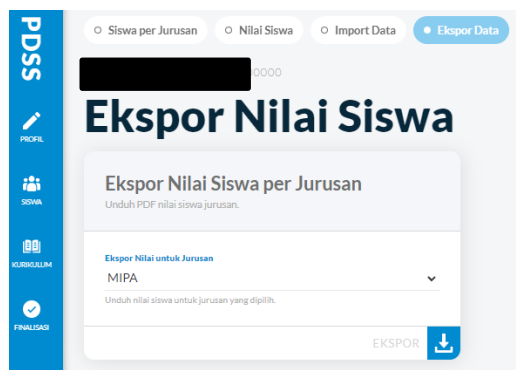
PDSS

PROFIL

SISWA

KURIKULUM

FINALISASI

Siswa per Jurusan

Nilai Siswa

Import Data

Ekspor Data

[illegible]00000

Ekspor Nilai Siswa

Ekspor Nilai Siswa per Jurusan

Unduh PDF nilai siswa jurusan.

Ekspor Nilai untuk Jurusan

MIPA

Unduh nilai siswa untuk jurusan yang dipilih.

EKSPOR